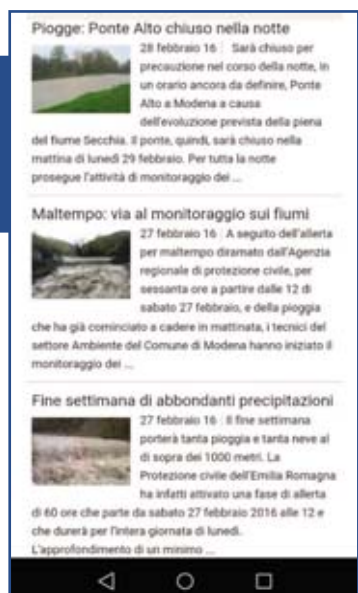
Piogge: Ponte Alto chiuso nella notte

28 febbraio 16 | Sarà chiuso per precauzione nel corso della notte, in un orario ancora da definire, Ponte Alto a Modena a causa dell'evoluzione prevista della piena del fiume Secchia. Il ponte, quindi, sarà chiuso nella mattina di lunedì 29 febbraio. Per tutta la notte prosegue l'attività di monitoraggio del ...

Maltempo: via al monitoraggio sui fiumi

27 febbraio 16 | A seguito dell'allerta per maltempo diramato dall'Agenzia regionale di protezione civile, per sessanta ore a partire dalle 12 di sabato 27 febbraio, e della pioggia che ha già cominciato a cadere in mattinata, i tecnici del settore Ambiente del Comune di Modena hanno iniziato il monitoraggio dei ...

Fine settimana di abbondanti precipitazioni

27 febbraio 16 | Il fine settimana porterà tanta pioggia e tanta neve al di sopra dei 1000 metri. La Protezione civile dell'Emilia Romagna ha infatti attivato una fase di allerta di 60 ore che parte da sabato 27 febbraio 2016 alle 12 e che durerà per l'intera giornata di lunedì. L'approfondimento di un minimo ...